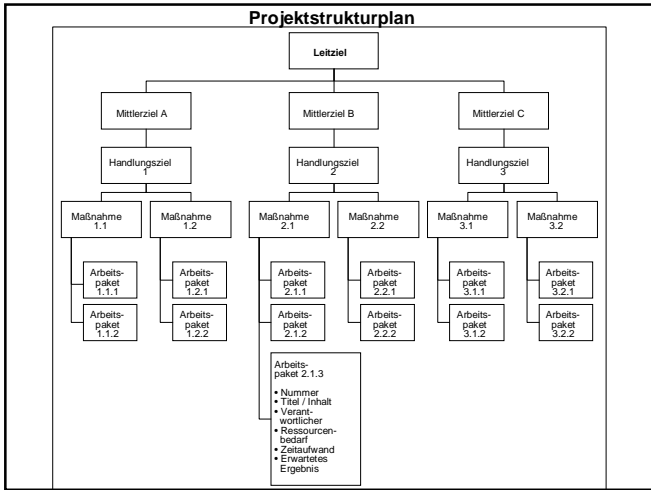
Projektstrukturplan

Leitziel

Mittlerziel A

Mittlerziel B

Mittlerziel C

Handlungsziel 1

Handlungsziel 2

Handlungsziel 3

Maßnahme 1.1

Maßnahme 1.2

Maßnahme 2.1

Maßnahme 2.2

Maßnahme 3.1

Maßnahme 3.2

Arbeitspaket 1.1.1

Arbeitspaket 1.1.2

Arbeitspaket 1.2.1

Arbeitspaket 1.2.2

Arbeitspaket 2.1.1

Arbeitspaket 2.1.2

Arbeitspaket 2.2.1

Arbeitspaket 2.2.2

Arbeitspaket 3.1.1

Arbeitspaket 3.1.2

Arbeitspaket 3.2.1

Arbeitspaket 3.2.2

Arbeitspaket 2.1.3

• Nummer
• Titel / Inhalt
• Verantwortlicher
• Ressourcenbedarf
• Zeitaufwand
• Erwartetes Ergebnis